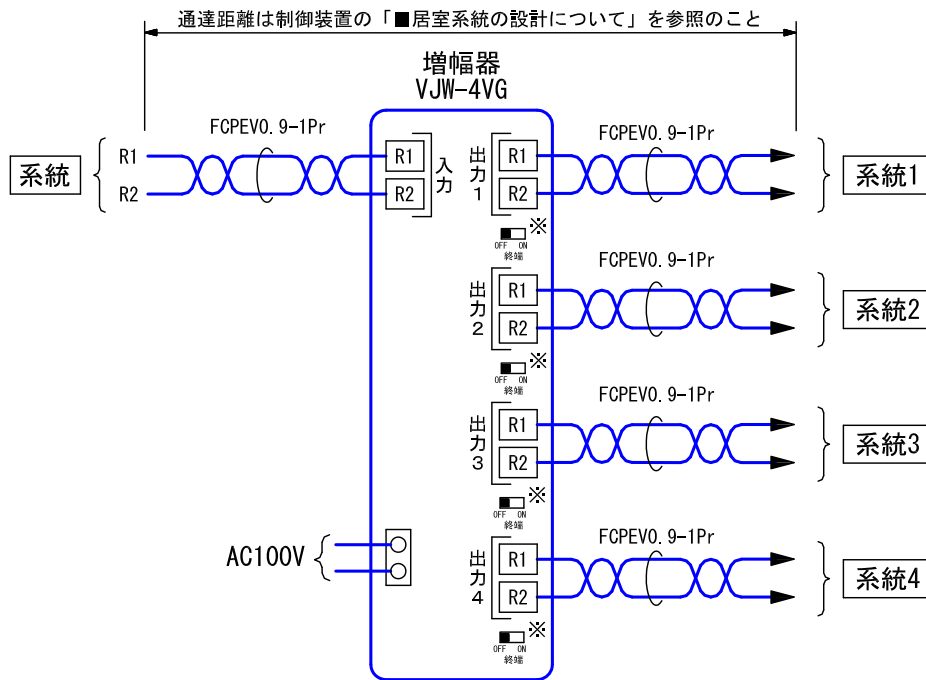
通達距離は制御装置の「■居室系統の設計について」を参照のこと

増幅器
VJW-4VG

FCPEV0.9-1Pr

系統

R1
R2

R1
R2
入力

出力1
R1
R2

FCPEV0.9-1Pr

系統1

※
OFF ON
終端

FCPEV0.9-1Pr

出力2
R1
R2

系統2

※
OFF ON
終端

FCPEV0.9-1Pr

出力3
R1
R2

系統3

※
OFF ON
終端

FCPEV0.9-1Pr

AC100V

出力4
R1
R2

系統4

※
OFF ON
終端